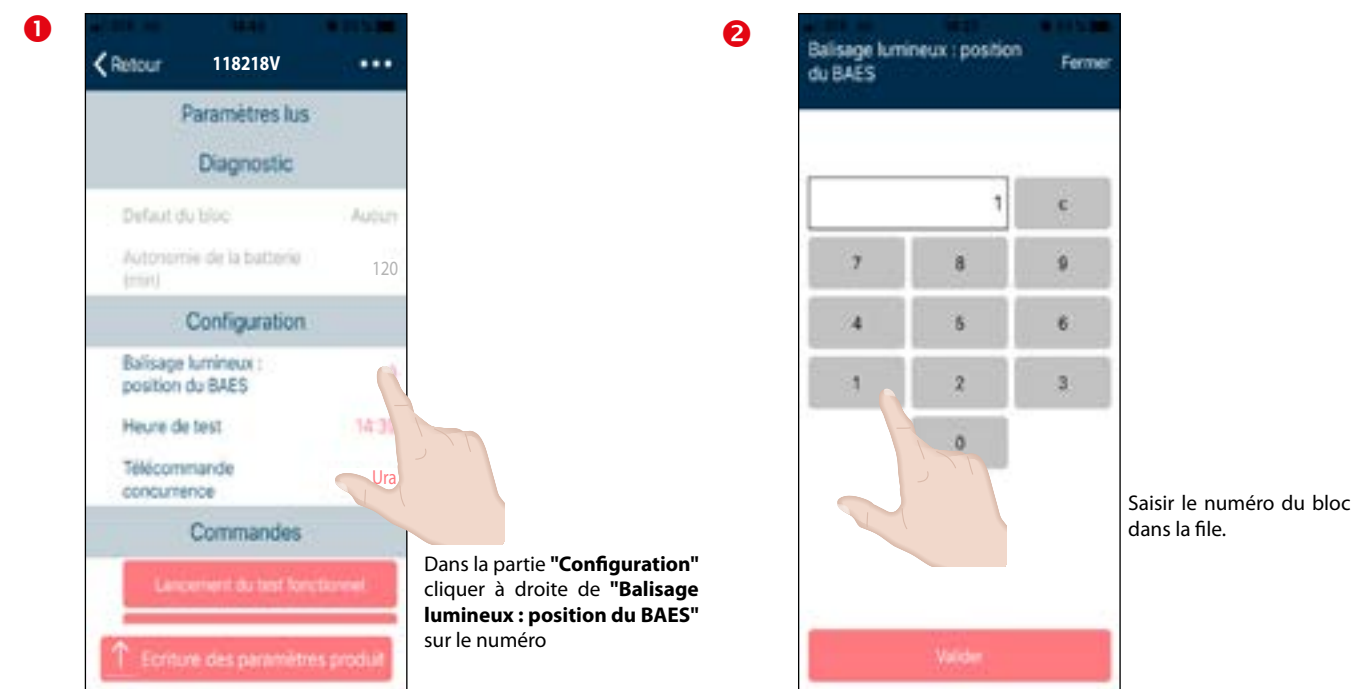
❶

Retour 118218V •••

Paramètres lus

Diagnostic

Defaut du bloc Aucun

Autonomie de la batterie (min) 120

Configuration

Balisage lumineux : position du BAES 1

Heure de test 14:3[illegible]

Télécommande concurrence Ura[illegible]

Commandes

Lancement du test fonctionnel

Ecriture des paramètres produit

Dans la partie **"Configuration"** cliquer à droite de **"Balisage lumineux : position du BAES"** sur le numéro

❷

Balisage lumineux : position du BAES Fermer

1 c

7 8 9

4 5 6

1 2 3

0

Valider

Saisir le numéro du bloc dans la file.